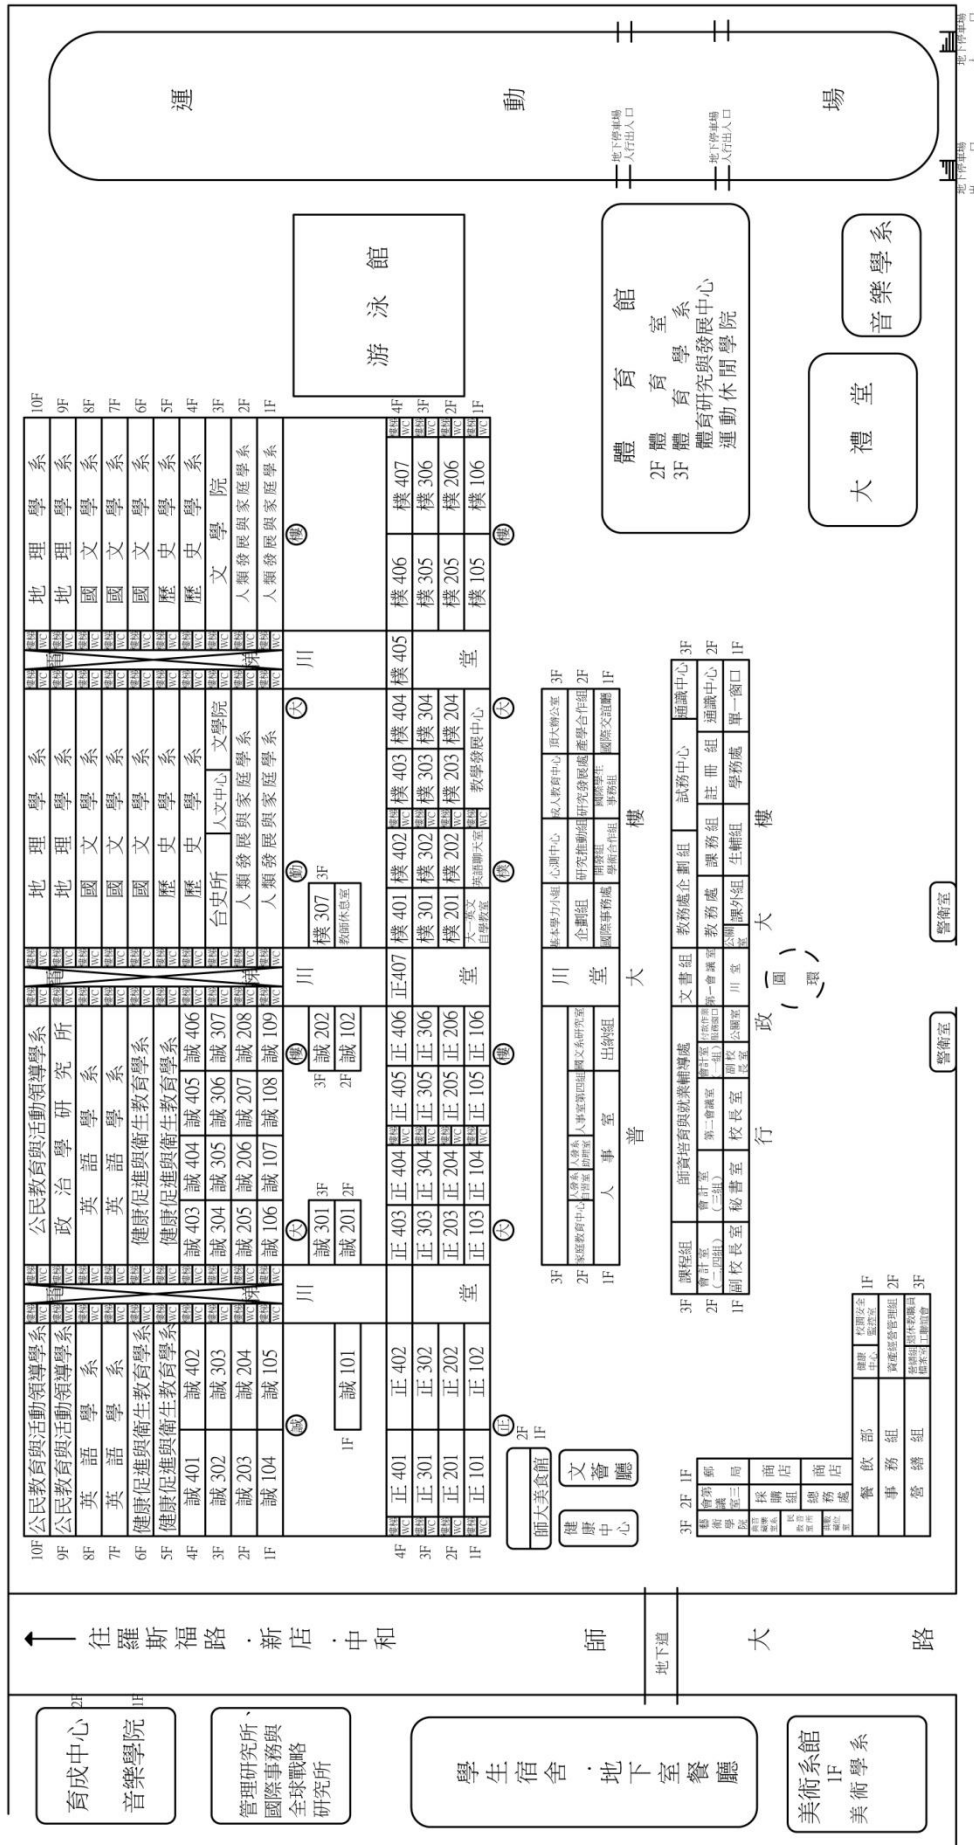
運 動 場

地下停車場人行出入口
地下停車場人行出入口
地下停車場出入口
地下停車場出入口

游泳館

體育館
2F 體育室
3F 體育學系
體育研究與發展中心
運動休閒學院

音樂學系

大禮堂

10F 公民教育與活動領導學系
9F 公民教育與活動領導學系
8F 英語學系
7F 英語學系
6F 健康促進與衛生教育學系
5F 健康促進與衛生教育學系
4F 誠 401 誠 402
3F 誠 302 誠 303
2F 誠 203 誠 204
1F 誠 104 誠 105

誠 101
1F

公民教育與活動領導學系
政治學研究所
英語學系
健康促進與衛生教育學系
健康促進與衛生教育學系
誠 403 誠 404 誠 405 誠 406
誠 304 誠 305 誠 306 誠 307
誠 205 誠 206 誠 207 誠 208
誠 106 誠 107 誠 108 誠 109
誠 301 3F
誠 201 2F
誠 202 3F
誠 102 2F

川

地理學系
地理學系
國文學系
國文學系
歷史學系
歷史學系
台史所 人文中心 文學院
人類發展與家庭學系
人類發展與家庭學系
樸 307 3F
教師休息室

地理學系 10F
地理學系 9F
國文學系 8F
國文學系 7F
歷史學系 6F
歷史學系 5F
文學院 4F
人類發展與家庭學系 3F
人類發展與家庭學系 2F
1F

4F 正 401 正 402
3F 正 301 正 302
2F 正 201 正 202
1F 正 101 正 102
正 403 正 404 正 405 正 406 正407
正 303 正 304 正 305 正 306
正 203 正 204 正 205 正 206
正 103 正 104 正 105 正 106
堂
樸 401 樸 402 樸 403 樸 404 樸 405
樸 301 樸 302 樸 303 樸 304
樸 201 樸 202 樸 203 樸 204
大一英文自學教室 英語聊天室 教學發展中心
堂
樸 406 樸 407 4F
樸 305 樸 306 3F
樸 205 樸 206 2F
樸 105 樸 106 1F

師大美食館
健康中心
文薈廳

3F 家庭教育中心 人身系自學室 人事室第四組 國文系研究室
2F 人事室
1F 人事室 出納組
普

基本學力小組 心測中心 成人教育中心 頂大辦公室 3F
企劃組 研究推動組 研究發展處 產學合作組 2F
國際事務處 學術合作組 國際學生事務組 國際交流廳 1F
川堂
大樓

3F 課程組 師資培育與就業輔導處 文書組 教務處企劃組 試務中心 通識中心 3F
2F 會計室(一組) 會計室(二、四組) 第二會議室 第一會議室 教務處 課務組 註冊組 通識中心 2F
1F 副校長室 秘書室 校長室 副校長室 公關室 川堂 公關室 課外組 生輔組 學務處 單一窗口 1F
行政大樓
圓環
警衛室
警衛室

3F 2F 1F
藝術學院 會議室 郵局
採購組 商店
總務組 商店
餐飲部
事務組
營繕組
健康中心 校園安全暨管理組 資產經營管理組 1F 2F 3F

往羅斯福路・新店・中和
師 大 路
地下道

育成中心 2F
音樂學院 1F
管理研究所、國際事務與全球戰略研究所
學生宿舍・地下室餐廳
美術系館 1F 美術學系